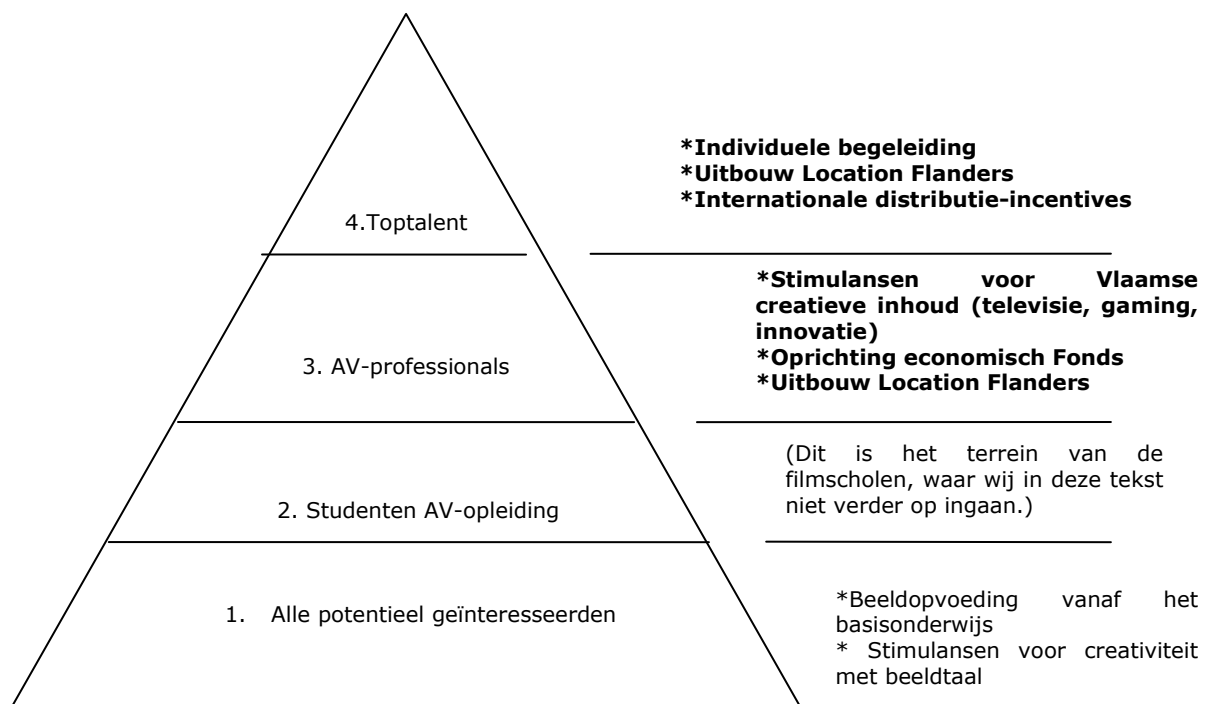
4.Toptalent

*Individuele begeleiding
*Uitbouw Location Flanders
*Internationale distributie-incentives

3. AV-professionals

*Stimulansen voor Vlaamse creatieve inhoud (televisie, gaming, innovatie)
*Oprichting economisch Fonds
*Uitbouw Location Flanders

2. Studenten AV-opleiding

(Dit is het terrein van de filmscholen, waar wij in deze tekst niet verder op ingaan.)

1. Alle potentieel geïnteresseerden

*Beeldopvoeding vanaf het basisonderwijs
* Stimulansen voor creativiteit met beeldtaal